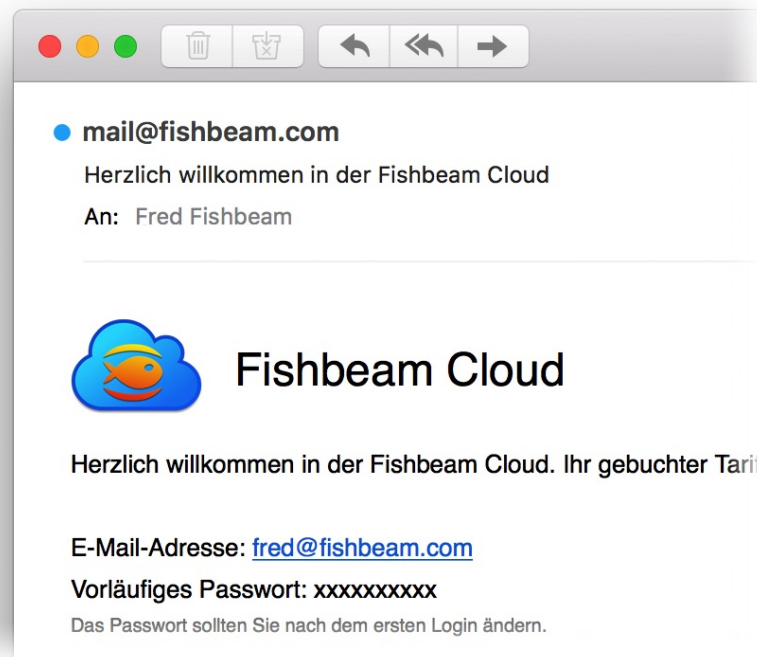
mail@fishbeam.com

Herzlich willkommen in der Fishbeam Cloud

An: Fred Fishbeam

Fishbeam Cloud

Herzlich willkommen in der Fishbeam Cloud. Ihr gebuchter Tari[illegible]

E-Mail-Adresse: fred@fishbeam.com

Vorläufiges Passwort: xxxxxxxxxx

Das Passwort sollten Sie nach dem ersten Login ändern.